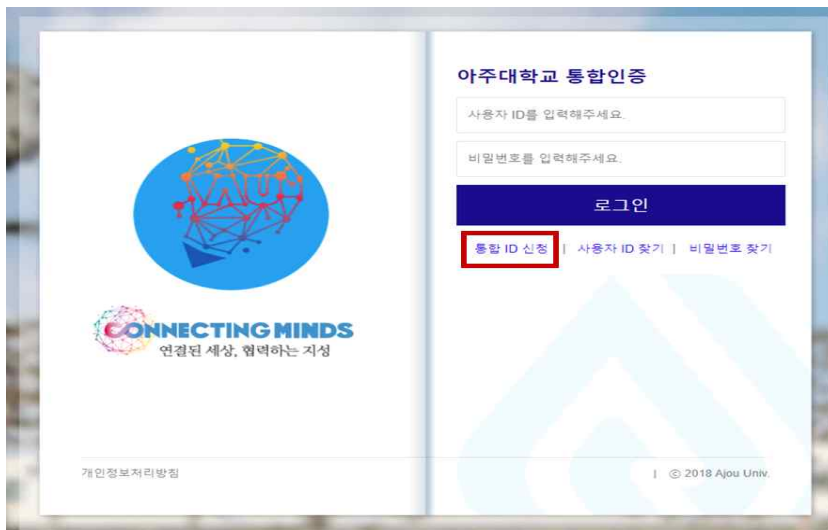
AJOU

CONNECTING MINDS
연결된 세상, 협력하는 지성

아주대학교 통합인증

사용자 ID를 입력해주세요.

비밀번호를 입력해주세요.

로그인

통합 ID 신청 | 사용자 ID 찾기 | 비밀번호 찾기

개인정보처리방침

| © 2018 Ajou Univ.